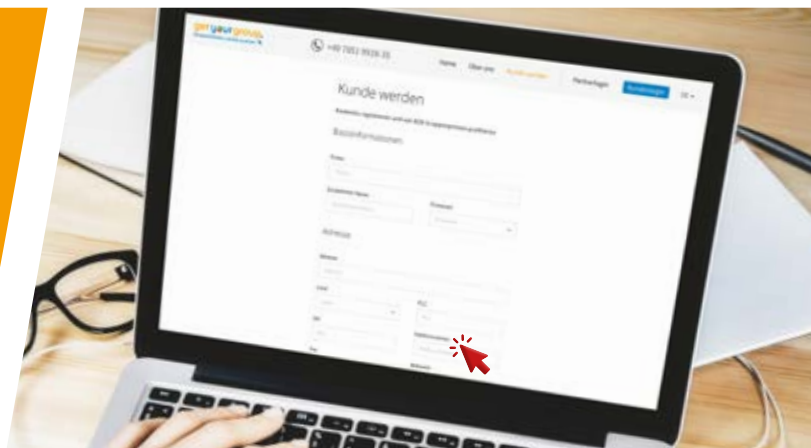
getyourgroup

+49 7851 9928-35

Home Über uns Kunde werden Partnerlogin Kundenlogin DE

Kunde werden

Kostenlos registrieren und von B2B Gruppenpreisen profitieren

Basisinformationen

Firma

Ansprechpartner Name

Anrede

Adresse

Strasse

Land

PLZ

Ort

Telefonnummer

Webseite